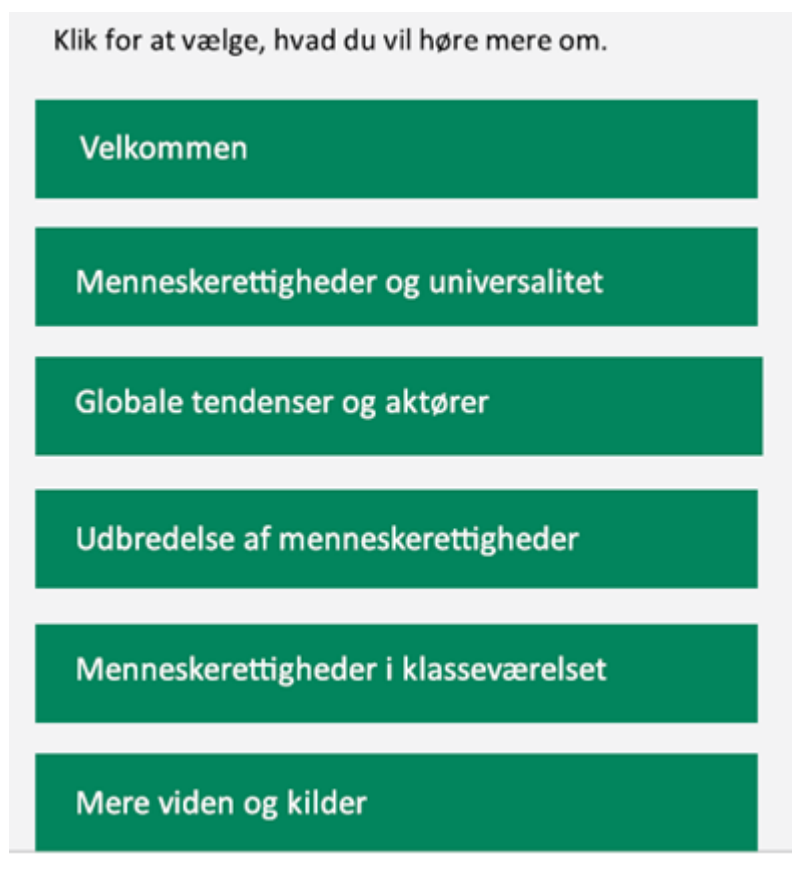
Klik for at vælge, hvad du vil høre mere om.

Velkommen

Menneskerettigheder og universalitet

Globale tendenser og aktører

Udbredelse af menneskerettigheder

Menneskerettigheder i klasseværelset

Mere viden og kilder